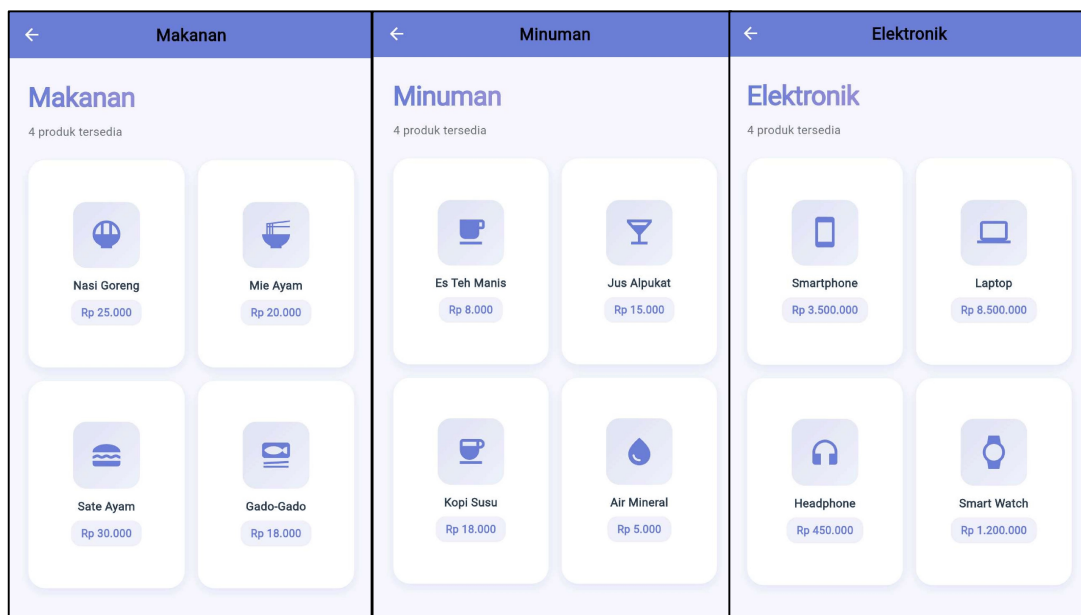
Makanan

Makanan

4 produk tersedia

Nasi Goreng

Rp 25.000

Mie Ayam

Rp 20.000

Sate Ayam

Rp 30.000

Gado-Gado

Rp 18.000

Minuman

Minuman

4 produk tersedia

Es Teh Manis

Rp 8.000

Jus Alpukat

Rp 15.000

Kopi Susu

Rp 18.000

Air Mineral

Rp 5.000

Elektronik

Elektronik

4 produk tersedia

Smartphone

Rp 3.500.000

Laptop

Rp 8.500.000

Headphone

Rp 450.000

Smart Watch

Rp 1.200.000